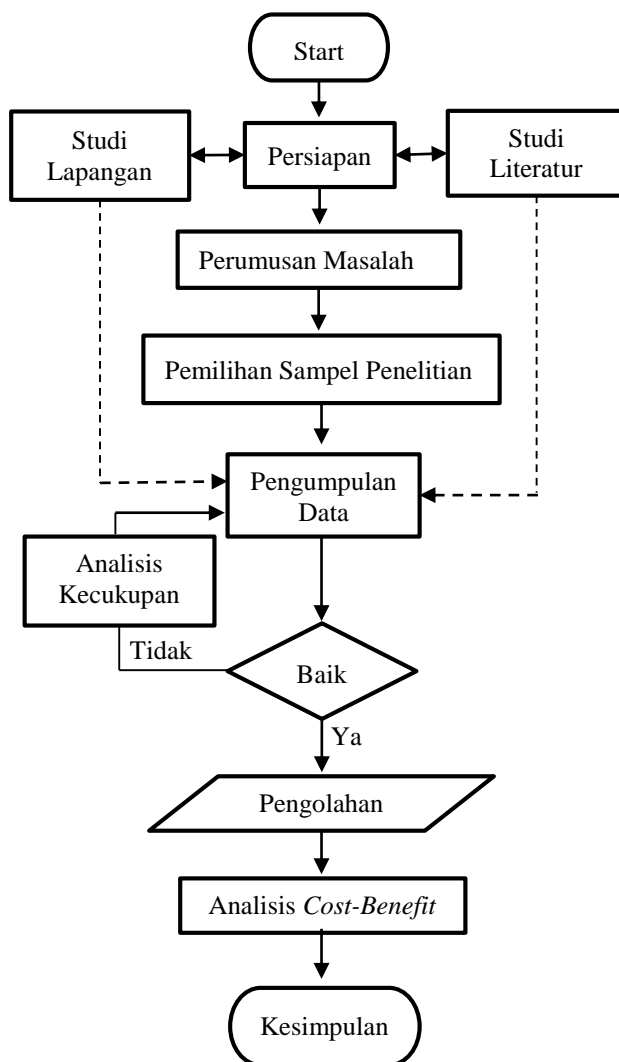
Start

Studi Lapangan

Persiapan

Studi Literatur

Perumusan Masalah

Pemilihan Sampel Penelitian

Pengumpulan Data

Analisis Kecukupan

Tidak

Baik

Ya

Pengolahan

Analisis *Cost-Benefit*

Kesimpulan